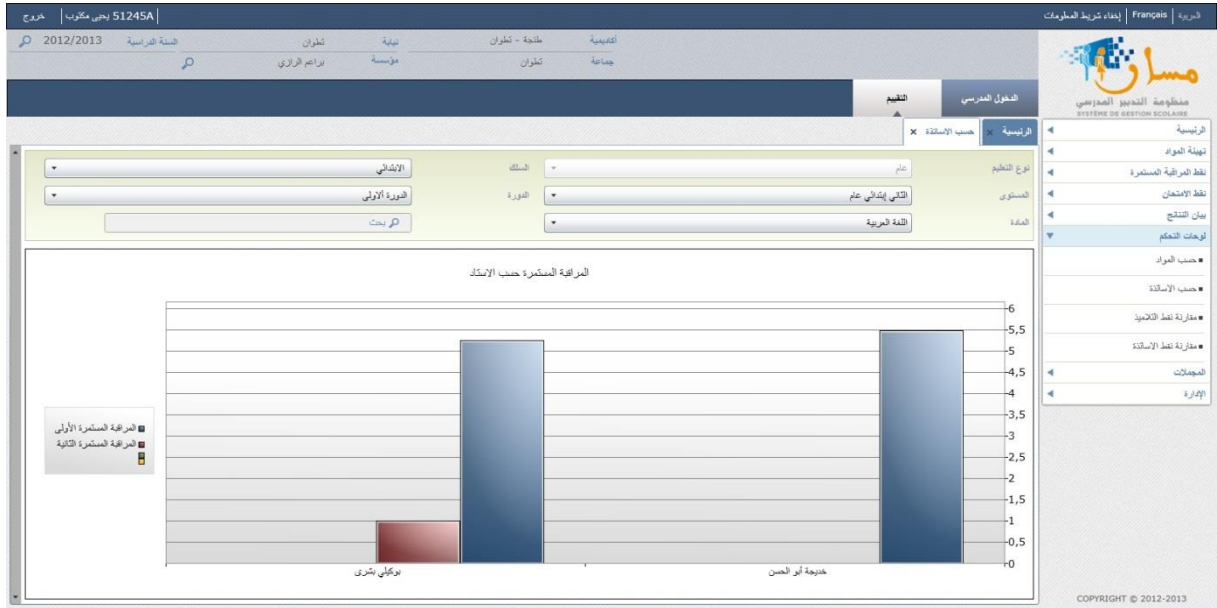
العربية | Français | إخفاء شريط المعلومات

51245A يحيى مكاوب | خروج

أكاديمية طنجة - تطوان
نيابة تطوان
السنة الدراسية 2012/2013
جماعة تطوان
مؤسسة براعم الرازي

مسار
منظومة التدبير المدرسي
SYSTÈME DE GESTION SCOLAIRE

الدخول المدرسي
التقييم

الرئيسية ×
حسب الاساتذة ×

الرئيسية
تهيئة المواد
نقط المراقبة المستمرة
نقط الامتحان
بيان النتائج
لوحات التحكم
حسب المواد
حسب الاساتذة
مقارنة نقط التلاميذ
مقارنة نقط الاساتذة
المجملات
الإدارة

نوع التعليم: عام
السلك: الابتدائي
المستوى: الثاني إبتدائي عام
الدورة: الدورة الأولى
المادة: اللغة العربية
بحث

المراقبة المستمرة حسب الاستاذ

6
5,5
5
4,5
4
3,5
3
2,5
2
1,5
1
0,5
0

خديجة أبو الحسن
بوكيلي بشرى

المراقبة المستمرة الأولى
المراقبة المستمرة الثانية

COPYRIGHT © 2012-2013